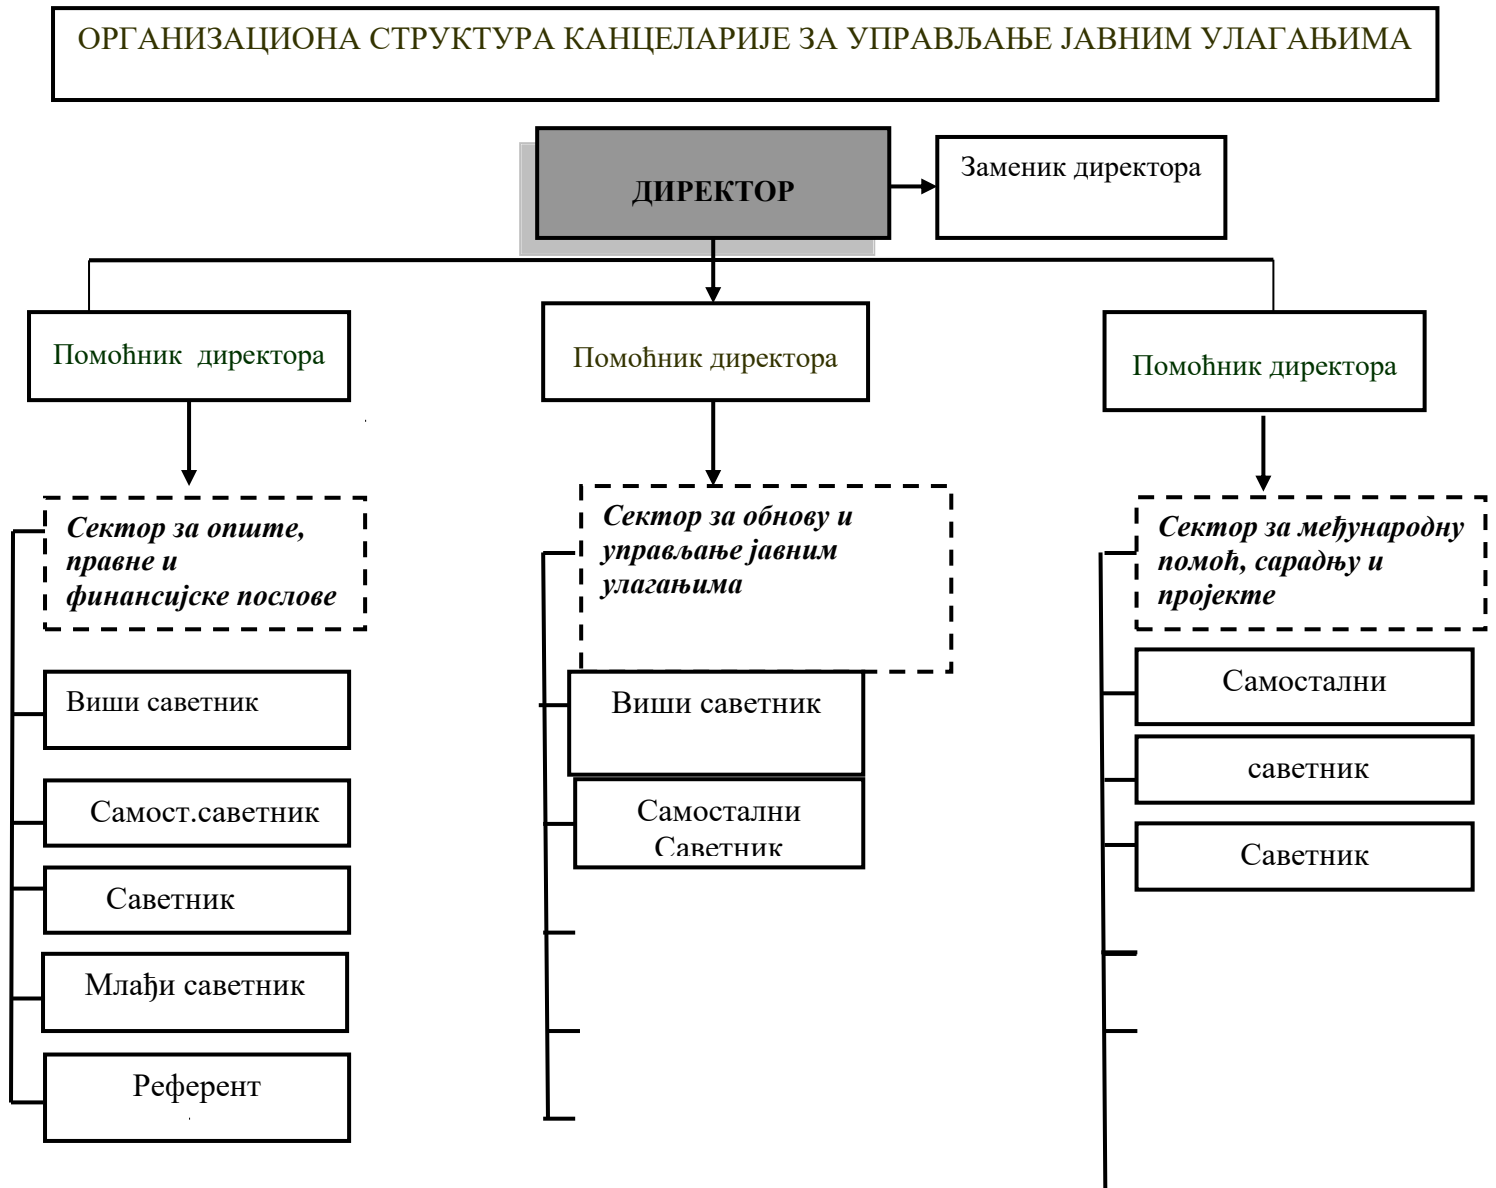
ОРГАНИЗАЦИОНА СТРУКТУРА КАНЦЕЛАРИЈЕ ЗА УПРАВЉАЊЕ ЈАВНИМ УЛАГАЊИМА

ДИРЕКТОР

Заменик директора

Помоћник директора

Помоћник директора

Помоћник директора

Сектор за опште, правне и финансијске послове

Виши саветник

Самост.саветник

Саветник

Млађи саветник

Референт

Сектор за обнову и управљање јавним улагањима

Виши саветник

Самостални Саветник

Сектор за међународну помоћ, сарадњу и пројекте

Самостални

саветник

Саветник